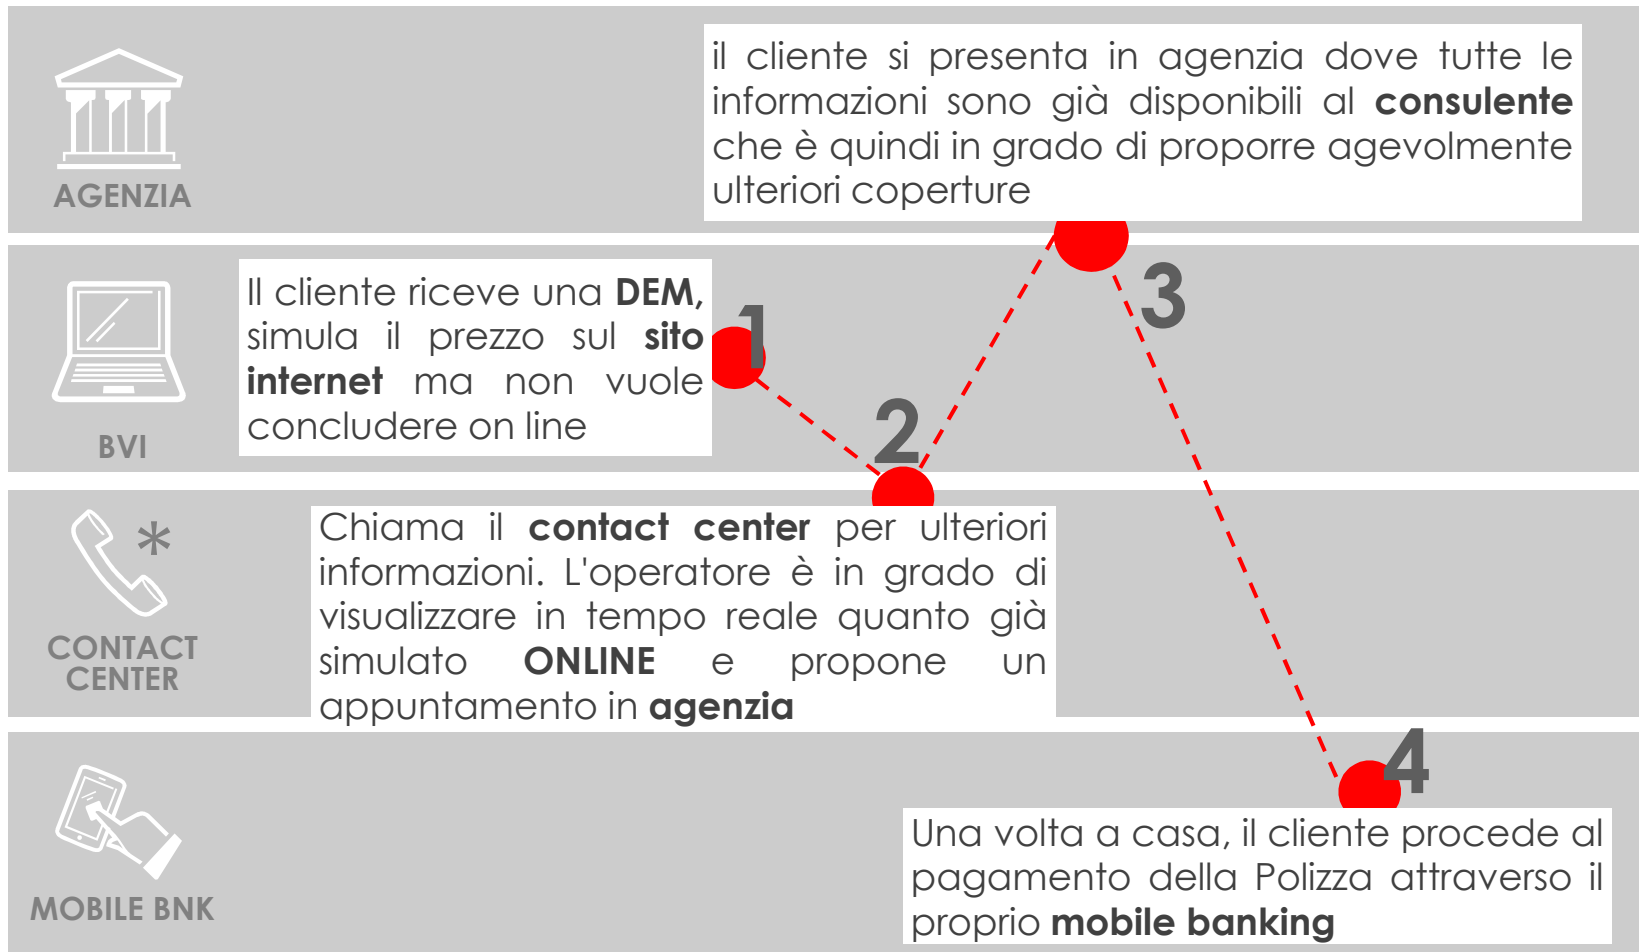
AGENZIA

il cliente si presenta in agenzia dove tutte le informazioni sono già disponibili al **consulente** che è quindi in grado di proporre agevolmente ulteriori coperture

BVI

Il cliente riceve una **DEM,** simula il prezzo sul **sito internet** ma non vuole concludere on line

1

2

3

CONTACT CENTER

Chiama il **contact center** per ulteriori informazioni. L'operatore è in grado di visualizzare in tempo reale quanto già simulato **ONLINE** e propone un appuntamento in **agenzia**

MOBILE BNK

4

Una volta a casa, il cliente procede al pagamento della Polizza attraverso il proprio **mobile banking**